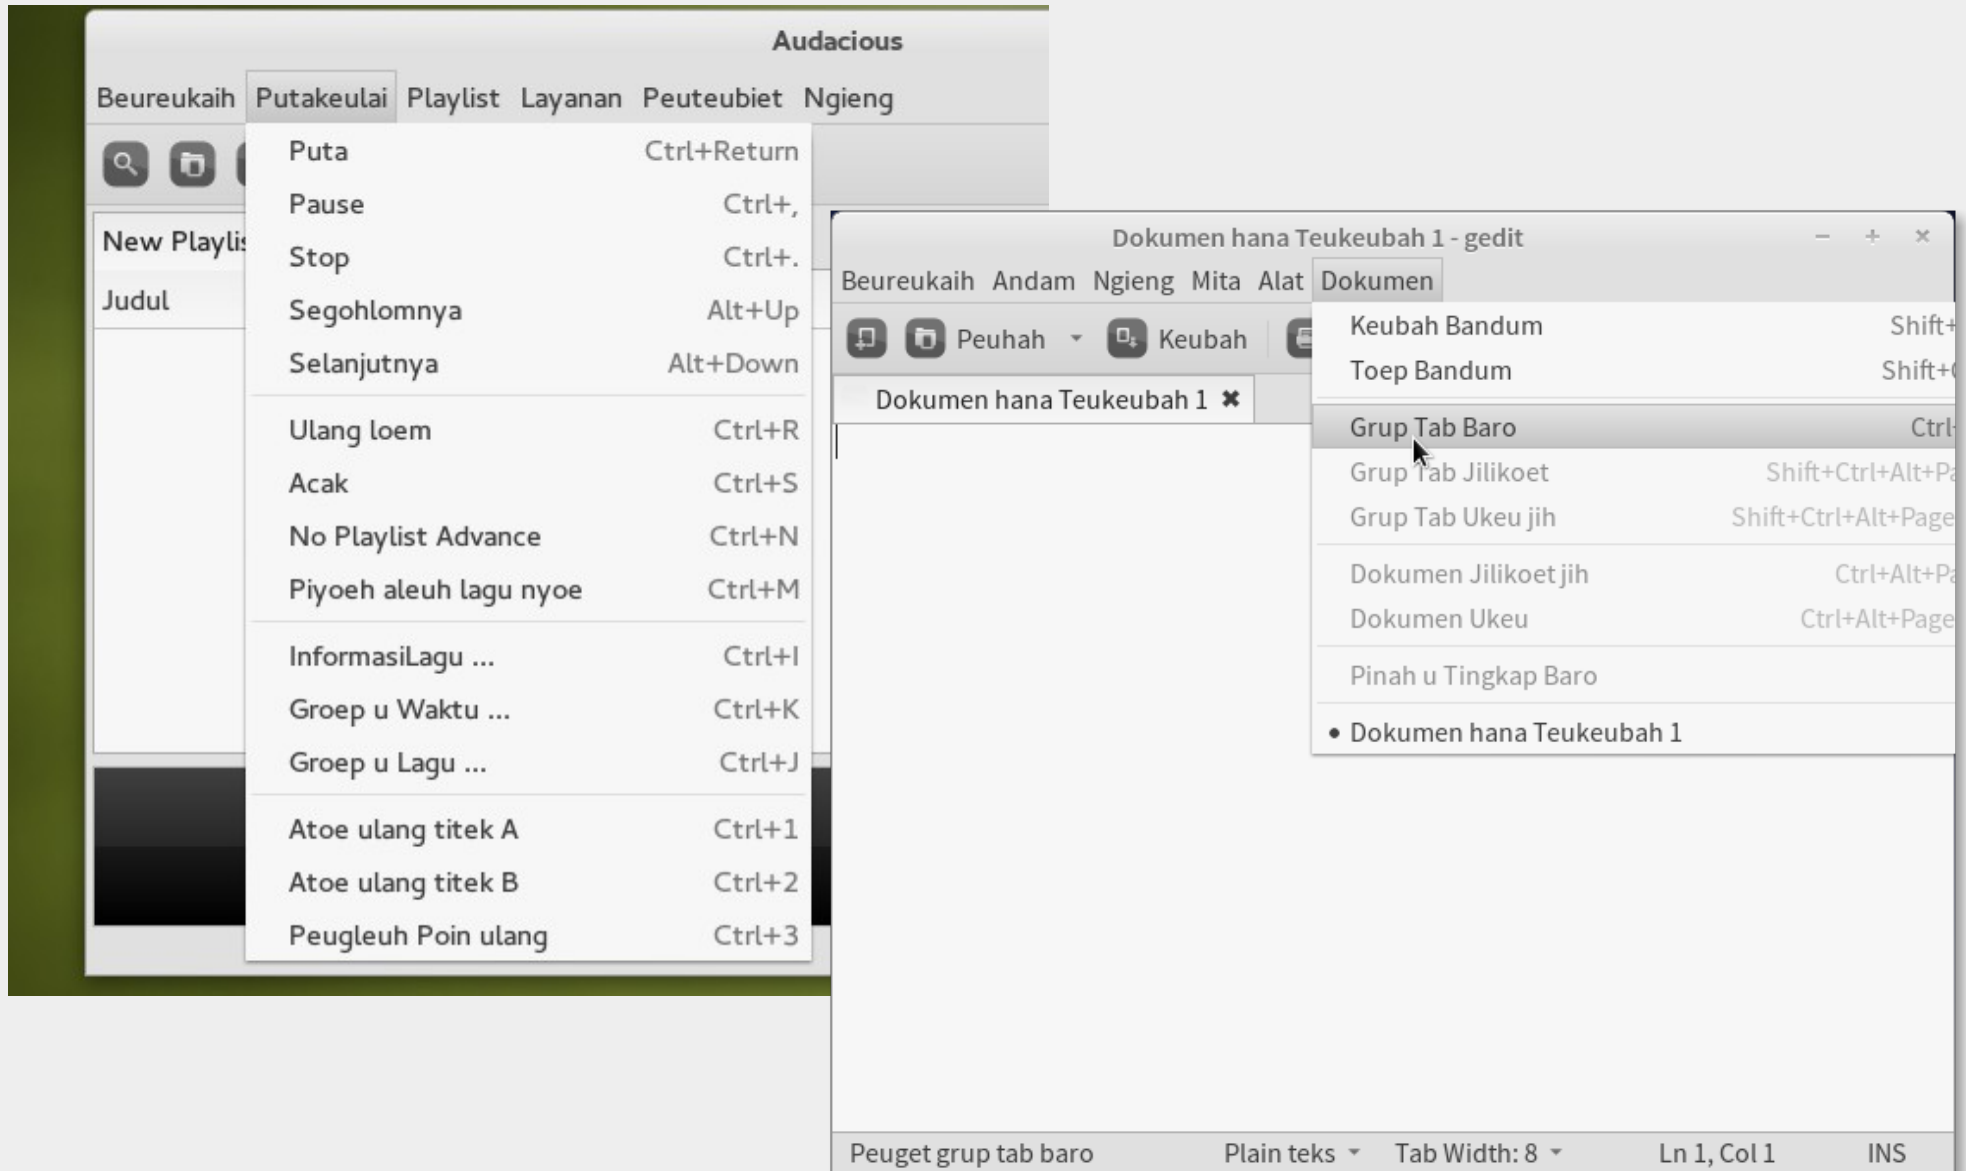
Audacious

Beureukaih Putakeulai Playlist Layanan Peuteubiet Ngieng

New Playlis
Judul

Puta Ctrl+Return
Pause Ctrl+,
Stop Ctrl+.
Segohlomnya Alt+Up
Selanjutnya Alt+Down
Ulang loem Ctrl+R
Acak Ctrl+S
No Playlist Advance Ctrl+N
Piyoeh aleuh lagu nyoe Ctrl+M
InformasiLagu ... Ctrl+I
Groep u Waktu ... Ctrl+K
Groep u Lagu ... Ctrl+J
Atoe ulang titek A Ctrl+1
Atoe ulang titek B Ctrl+2
Peugleuh Poin ulang Ctrl+3

Dokumen hana Teukeubah 1 - gedit

Beureukaih Andam Ngieng Mita Alat Dokumen

Peuhah Keubah

Dokumen hana Teukeubah 1

Keubah Bandum Shift+
Toep Bandum Shift+
Grup Tab Baro Ctrl
Grup Tab Jilikoet Shift+Ctrl+Alt+Pa
Grup Tab Ukeu jih Shift+Ctrl+Alt+Page
Dokumen Jilikoet jih Ctrl+Alt+Pa
Dokumen Ukeu Ctrl+Alt+Page
Pinah u Tingkap Baro
• Dokumen hana Teukeubah 1

Peuget grup tab baro Plain teks Tab Width: 8 Ln 1, Col 1 INS